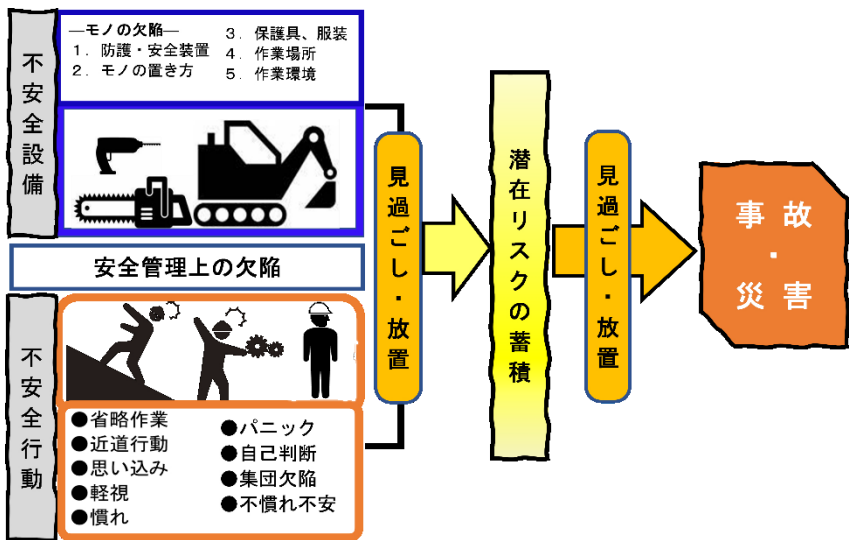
不安全設備

—モノの欠陥—
１．防護・安全装置
２．モノの置き方
３．保護具、服装
４．作業場所
５．作業環境

安全管理上の欠陥

不安全行動

●省略作業
●近道行動
●思い込み
●軽視
●慣れ
●パニック
●自己判断
●集団欠陥
●不慣れ不安

見過ごし・放置

潜在リスクの蓄積

見過ごし・放置

事故・災害